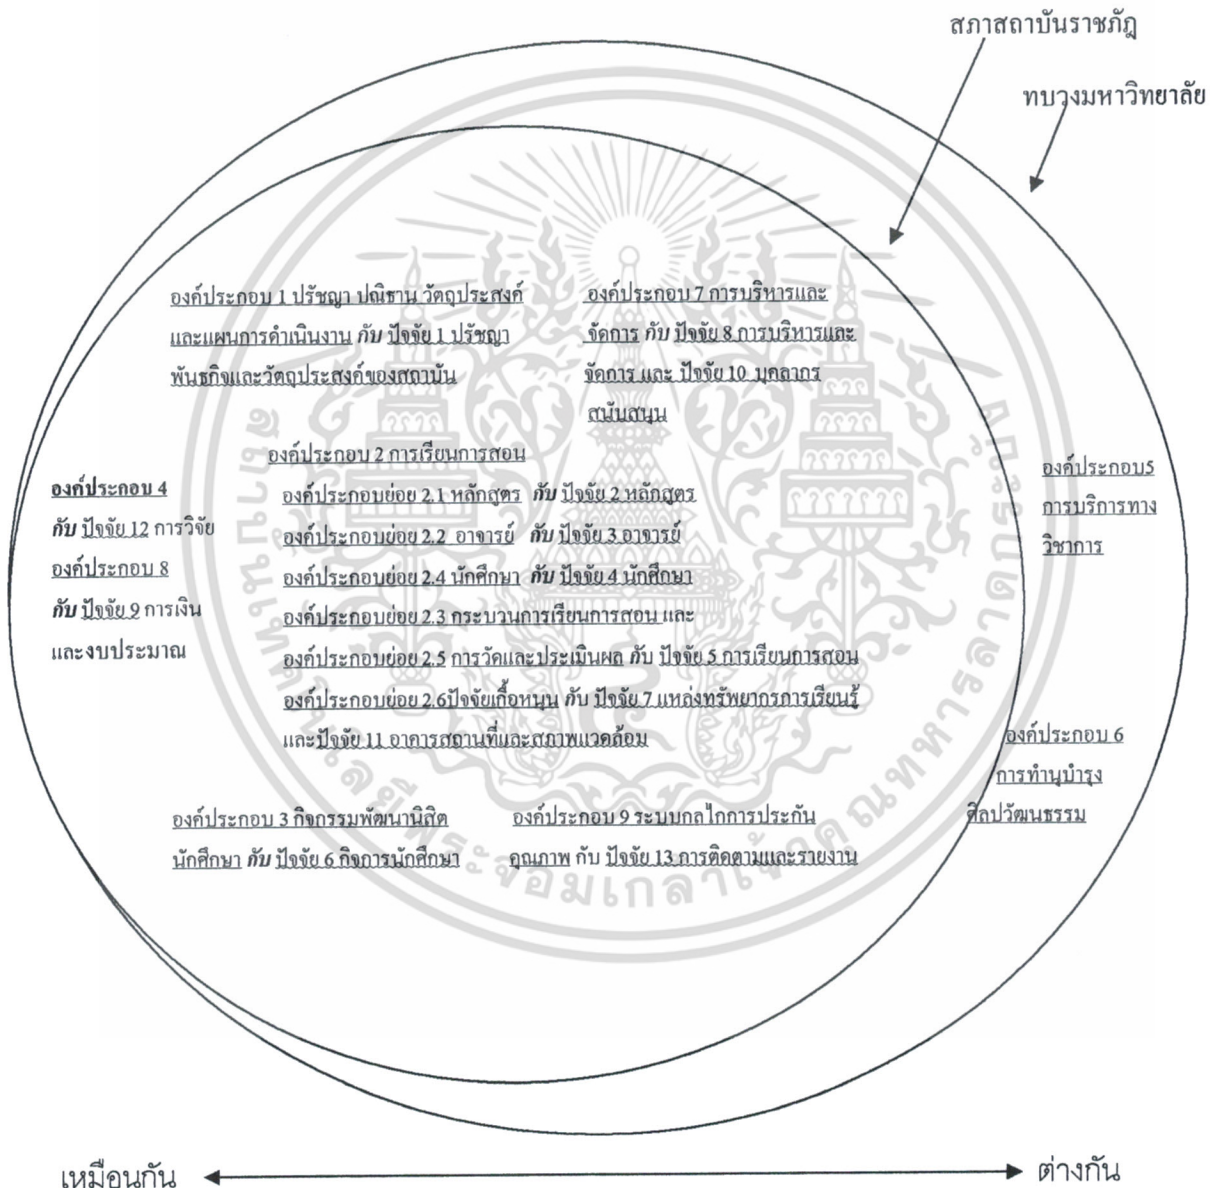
สภาสถาบันราชภัฏ

ทบวงมหาวิทยาลัย

องค์ประกอบ 1 ปรัชญา ปณิธาน วัตถุประสงค์ และแผนการดำเนินงาน *กับ* ปัจจัย 1 ปรัชญา พันธกิจและวัตถุประสงค์ของสถาบัน

องค์ประกอบ 7 การบริหารและจัดการ *กับ* ปัจจัย 8 การบริหารและจัดการ และ ปัจจัย 10 บุคลากรสนับสนุน

องค์ประกอบ 2 การเรียนการสอน

องค์ประกอบย่อย 2.1 หลักสูตร *กับ* ปัจจัย 2 หลักสูตร

องค์ประกอบย่อย 2.2 อาจารย์ *กับ* ปัจจัย 3 อาจารย์

องค์ประกอบย่อย 2.4 นักศึกษา *กับ* ปัจจัย 4 นักศึกษา

องค์ประกอบย่อย 2.3 กระบวนการเรียนการสอน และ

องค์ประกอบย่อย 2.5 การวัดและประเมินผล *กับ* ปัจจัย 5 การเรียนการสอน

องค์ประกอบย่อย 2.6ปัจจัยเกื้อหนุน *กับ* ปัจจัย 7 แหล่งทรัพยากรการเรียนรู้ และปัจจัย 11 อาคารสถานที่และสภาพแวดล้อม

**องค์ประกอบ 4**
*กับ* ปัจจัย 12 การวิจัย
องค์ประกอบ 8
*กับ* ปัจจัย 9 การเงินและงบประมาณ

องค์ประกอบ5 การบริการทางวิชาการ

องค์ประกอบ 6 การทำนุบำรุงศิลปวัฒนธรรม

องค์ประกอบ 3 กิจกรรมพัฒนานิสิตนักศึกษา *กับ* ปัจจัย 6 กิจการนักศึกษา

องค์ประกอบ 9 ระบบกลไกการประกันคุณภาพ กับ ปัจจัย 13 การติดตามและรายงาน

เหมือนกัน ต่างกัน